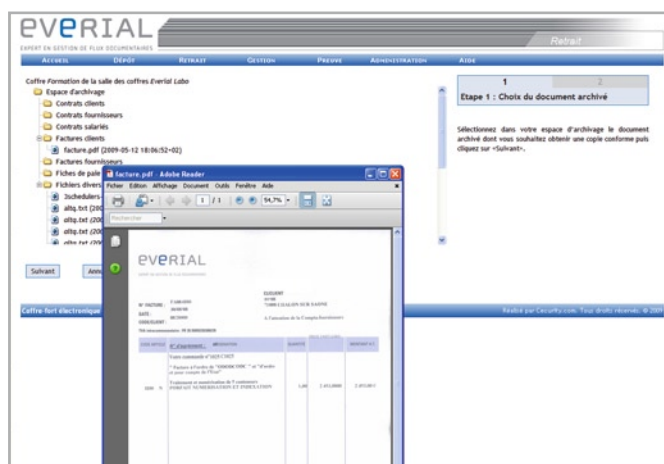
EVERIAL
EXPERT EN GESTION DE FLUX DOCUMENTAIRES
Retrait

ACCUEIL | DÉPÔT | RETRAIT | GESTION | PREUVE | ADMINISTRATION | AIDE

Coffre Formation de la salle des coffres Everial Labo
Espace d'archivage
Contrats clients
Contrats fournisseurs
Contrats salariés
Factures clients
facture.pdf (2009-05-12 18:06:52+02)
Factures fournisseurs
Fiches de pale
Fichiers divers
3schedulers-
alltg.txt (200
alltg.txt (200
alltg.txt (200
alltg.txt (200

Suivant
Ann

1
2
Etape 1 : Choix du document archivé

Sélectionnez dans votre espace d'archivage le document archivé dont vous souhaitez obtenir une copie conforme puis cliquez sur «Suivant».

Coffre-fort électronique
Réalisé par Cecurity.com. Tous droits réservés. © 2009

facture.pdf - Adobe Reader
Fichier Edition Affichage Document Outils Fenêtre Aide
1 / 1
54,7%
Rechercher

EVERIAL
EXPERT EN GESTION DE FLUX DOCUMENTAIRES

N° FACTURE :
DATE :
CODE CLIENT :

EVERIAL
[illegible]
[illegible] CHALON SUR SAONE

A l'attention de la Comptabilité

CODE ARTICLE | N° d'agrément | DÉSIGNATION | QUANTITÉ | | MONTANT H.T.

Votre commande n° 3423 C5025
Factures à l'ordre de "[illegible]" et "d'ordre et pour compte de l'Etat"
Traitement et numérisation de 8 documents FORFAIT NUMERISATION ET INDEXATION
1,00 | 2 452,0000 | 2 452,00